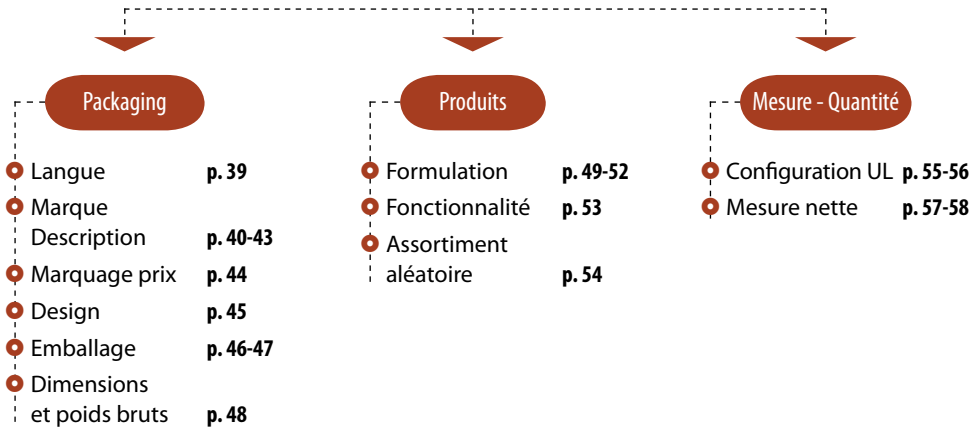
Packaging

Langue p. 39
Marque Description p. 40-43
Marquage prix p. 44
Design p. 45
Emballage p. 46-47
Dimensions et poids bruts p. 48

Produits

Formulation p. 49-52
Fonctionnalité p. 53
Assortiment aléatoire p. 54

Mesure - Quantité

Configuration UL p. 55-56
Mesure nette p. 57-58